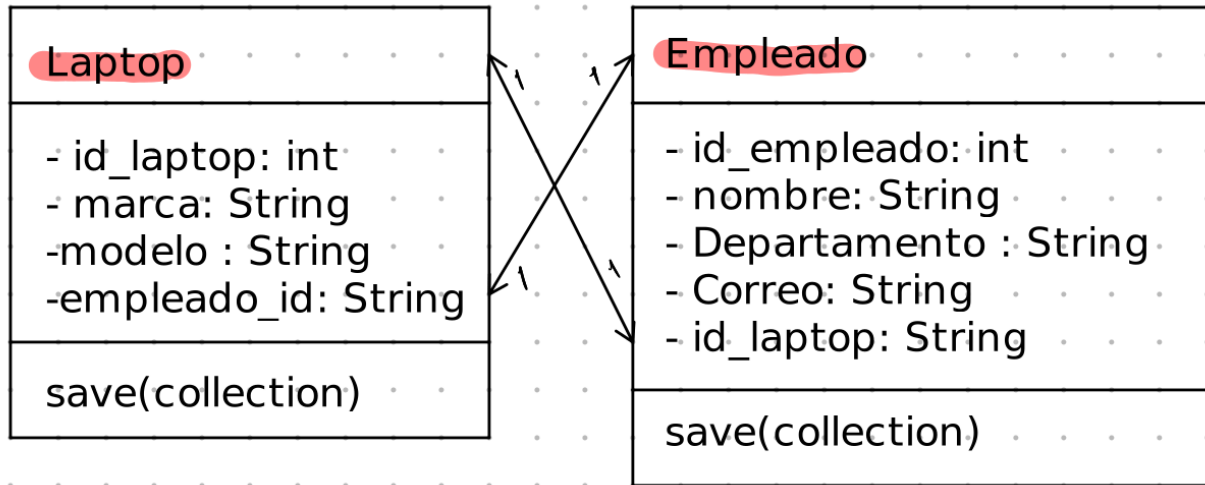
Laptop

- id_laptop: int
- marca: String
-modelo : String
-empleado_id: String

save(collection)

1
1
1
1

Empleado

- id_empleado: int
- nombre: String
- Departamento : String
- Correo: String
- id_laptop: String

save(collection)